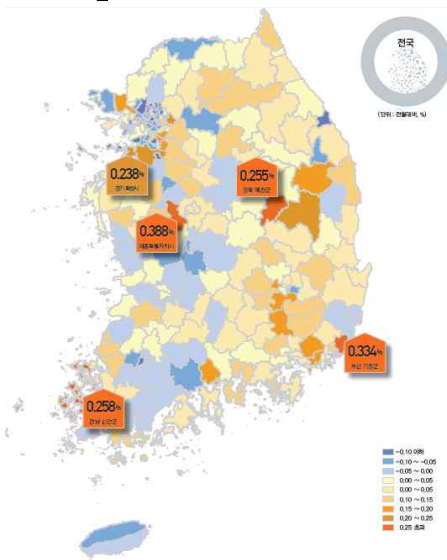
전국

(단위 : 전월대비, %)

0.238%
경기 화성시

0.255%
경북 예천군

0.388%
세종특별자치시

0.334%
부산 기장군

0.258%
전남 신안군

-0.10 이하
-0.10 ~ -0.05
-0.05 ~ 0.00
0.00 ~ 0.05
0.00 ~ 0.05
0.10 ~ 0.15
0.15 ~ 0.20
0.20 ~ 0.25
0.25 초과